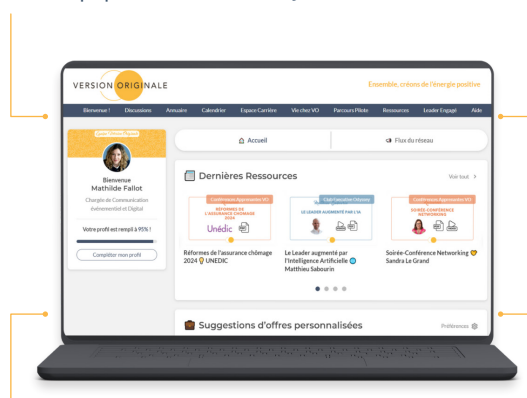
VERSION ORIGINALE

Ensemble, créons de l'énergie positive

Bienvenue ! Discussions Annuaire Calendrier Espace Carrière Vie chez VO Parcours Pilote Ressources Leader Engagé Aide

Bienvenue
Mathilde Fallot
Chargée de Communication événementiel et Digital

Votre profil est rempli à 95% !

Compléter mon profil

Accueil

Flux du réseau

Dernières Ressources

Voir tout >

Conférences Approbations VO
RÉFORMES DE L'ASSURANCE CHÔMAGE 2024
Unédic

Réformes de l'assurance chômage 2024 UNEDIC

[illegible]
LE LEADER AUGMENTÉ PAR L'IA

Le Leader augmenté par l'Intelligence Artificielle Matthieu Sabourin

Conférences Approbations VO
SOIRÉE-CONFÉRENCE NETWORKING

Soirée-Conférence Networking Sandra Le Grand

Suggestions d'offres personnalisées

Préférences